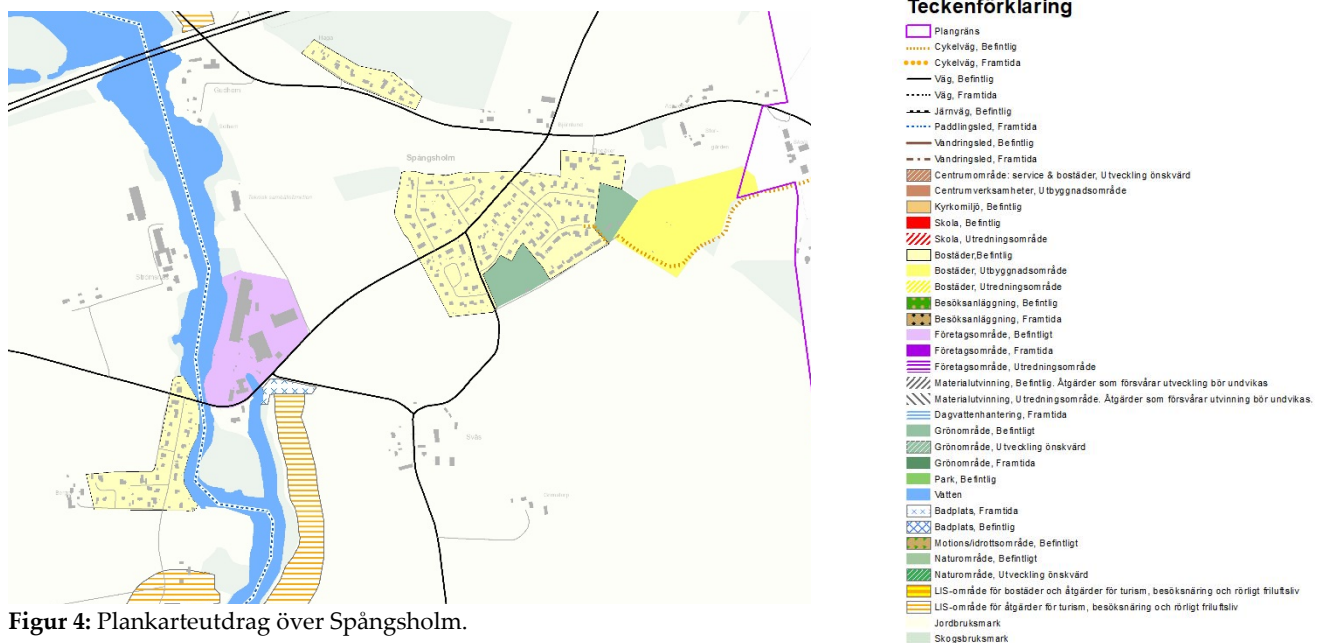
Spångsholm

Teckenförklaring
Plangräns
Cykelväg, Befintlig
Cykelväg, Framtida
Väg, Befintlig
Väg, Framtida
Järnväg, Befintlig
Paddlingsled, Framtida
Vandringsled, Befintlig
Vandringsled, Framtida
Centrumområde: service & bostäder, Utveckling önskvärd
Centrumverksamheter, Utbyggnadsområde
Kyrkomiljö, Befintlig
Skola, Befintlig
Skola, Utredningsområde
Bostäder,Befintlig
Bostäder, Utbyggnadsområde
Bostäder, Utredningsområde
Besöksanläggning, Befintlig
Besöksanläggning, Framtida
Företagsområde, Befintligt
Företagsområde, Framtida
Företagsområde, Utredningsområde
Materialutvinning, Befintlig. Åtgärder som försvårar utveckling bör undvikas
Materialutvinning, Utredningsområde. Åtgärder som försvårar utvinning bör undvikas.
Dagvattenhantering, Framtida
Grönområde, Befintligt
Grönområde, Utveckling önskvärd
Grönområde, Framtida
Park, Befintlig
Vatten
Badplats, Framtida
Badplats, Befintlig
Motions/idrottsområde, Befintligt
Naturområde, Befintligt
Naturområde, Utveckling önskvärd
LIS-område för bostäder och åtgärder för turism, besöksnäring och rörligt friluftsliv
LIS-område för åtgärder för turism, besöksnäring och rörligt friluftsliv
Jordbruksmark
Skogsbruksmark

Figur 4: Plankarteutdrag över Spångsholm.